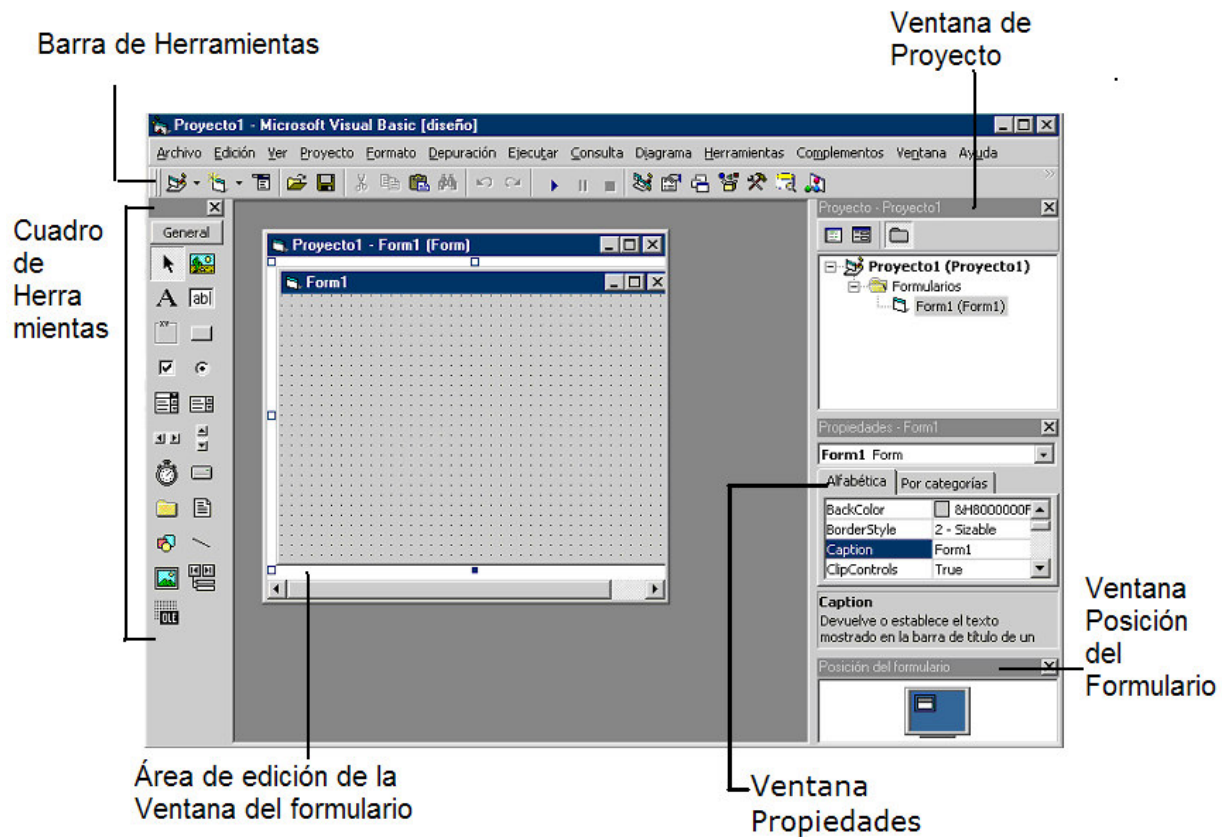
Barra de Herramientas

Ventana de Proyecto

Proyecto1 - Microsoft Visual Basic [diseño]

Archivo Edición Ver Proyecto Formato Depuración Ejecutar Consulta Diagrama Herramientas Complementos Ventana Ayuda

Cuadro de Herra mientas

General

Proyecto1 - Form1 (Form)

Form1

Proyecto - Proyecto1

Proyecto1 (Proyecto1)

Formularios

Form1 (Form1)

Propiedades - Form1

Form1 Form

Alfabética | Por categorías

| BackColor | &H8000000F |
|---|---|
| BorderStyle | 2 - Sizable |
| Caption | Form1 |
| ClipControls | True |

Caption

Devuelve o establece el texto mostrado en la barra de título de un

Posición del formulario

Ventana Posición del Formulario

Área de edición de la Ventana del formulario

Ventana Propiedades